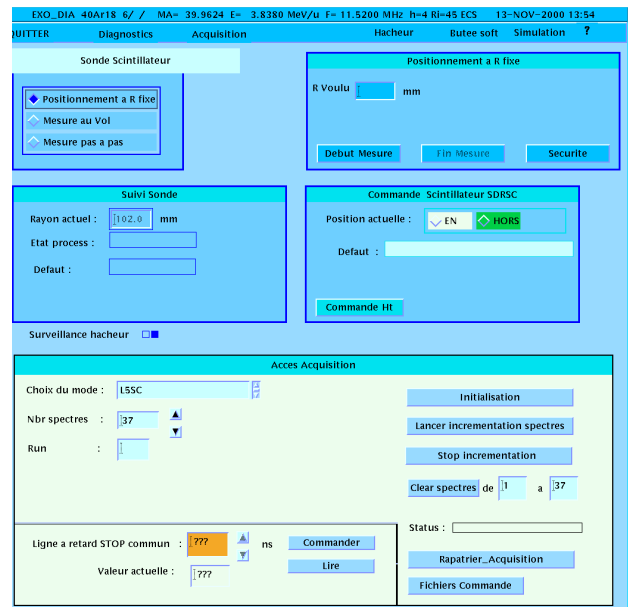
EXO_DIA 40Ar18 6/ / MA= 39.9624 E= 3.8380 MeV/u F= 11.5200 MHz h=4 Ri=45 ECS 13-NOV-2000 13:54

QUITTER Diagnostics Acquisition Hacheur Butee soft Simulation ?

Sonde Scintillateur

Positionnement a R fixe
Mesure au Vol
Mesure pas a pas

Positionnement a R fixe

R Voulu mm

Debut Mesure Fin Mesure Securite

Suivi Sonde

Rayon actuel : 102.0 mm
Etat process :
Defaut :

Commande Scintillateur SDRSC

Position actuelle : EN HORS

Defaut :

Commande Ht

Surveillance hacheur

Acces Acquisition

Choix du mode : LSSC

Nbr spectres : 37

Run :

Initialisation

Lancer incrementation spectres

Stop incrementation

Clear spectres de 1 a 37

Status :

Ligne a retard STOP commun : ??? ns Commander

Valeur actuelle : ??? Lire

Rapatrier_Acquisition

Fichiers Commande